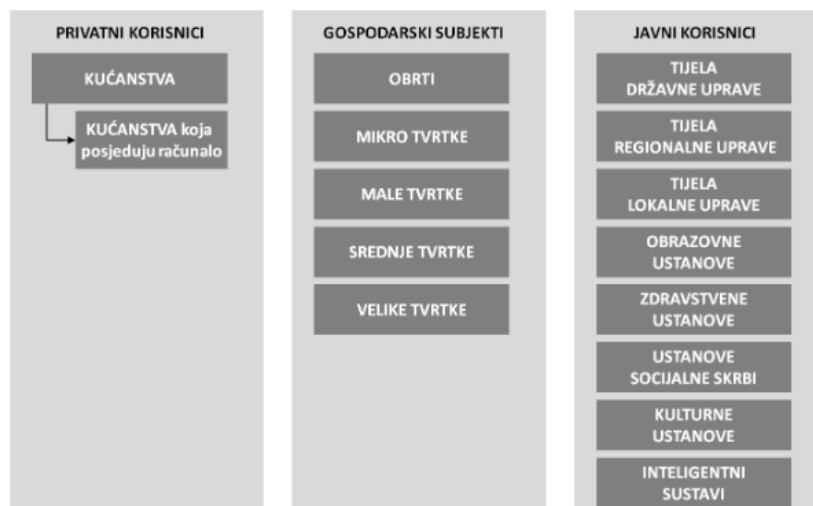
PRIVATNI KORISNICI

KUĆANSTVA

KUĆANSTVA koja posjeduju računalo

GOSPODARSKI SUBJEKTI

OBRTI

MIKRO TVRTKE

MALE TVRTKE

SREDNJE TVRTKE

VELIKE TVRTKE

JAVNI KORISNICI

TIJELA DRŽAVNE UPRAVE

TIJELA REGIONALNE UPRAVE

TIJELA LOKALNE UPRAVE

OBRAZOVNE USTANOVE

ZDRAVSTVENE USTANOVE

USTANOVE SOCIJALNE SKRBI

KULTURNE USTANOVE

INTELIGENTNI SUSTAVI